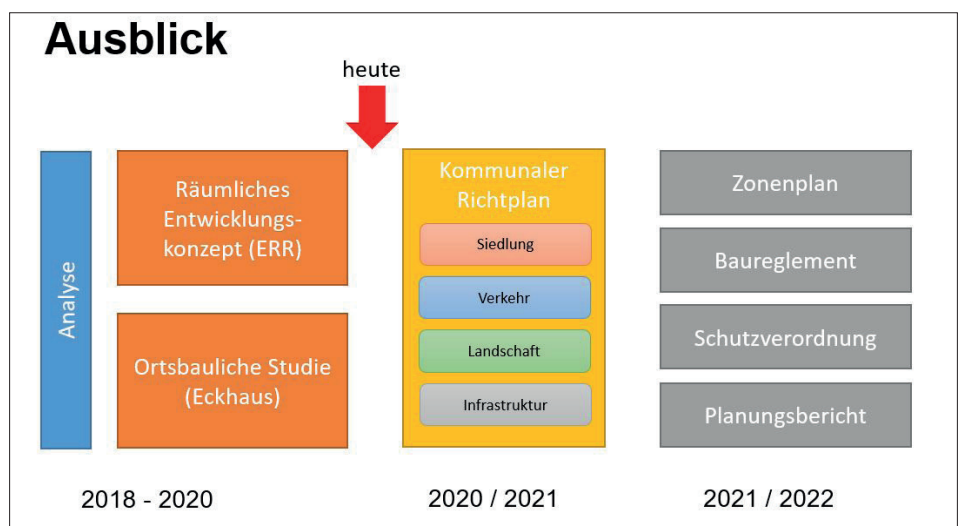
Ausblick

heute

Analyse

Räumliches Entwicklungskonzept (ERR)

Ortsbauliche Studie (Eckhaus)

Kommunaler Richtplan

Siedlung

Verkehr

Landschaft

Infrastruktur

Zonenplan

Baureglement

Schutzverordnung

Planungsbericht

2018 - 2020

2020 / 2021

2021 / 2022